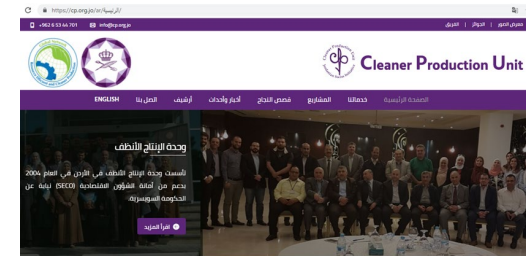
https://cp.org.jo/ar/الرئيسية/

+962 6 53 44 701 info@cp.org.jo

معرض الصور | الجوائز | الفريق

Cleaner Production Unit

الصفحة الرئيسية خدماتنا المشاريع قصص النجاح أخبار وأحداث أرشيف اتصل بنا ENGLISH

وحدة الإنتاج الأنظف

تأسست وحدة الإنتاج الأنظف في الأردن في العام 2004 بدعم من أمانة الشؤون الاقتصادية (SECO) نيابة عن الحكومة السويسرية.

اقرأ المزيد